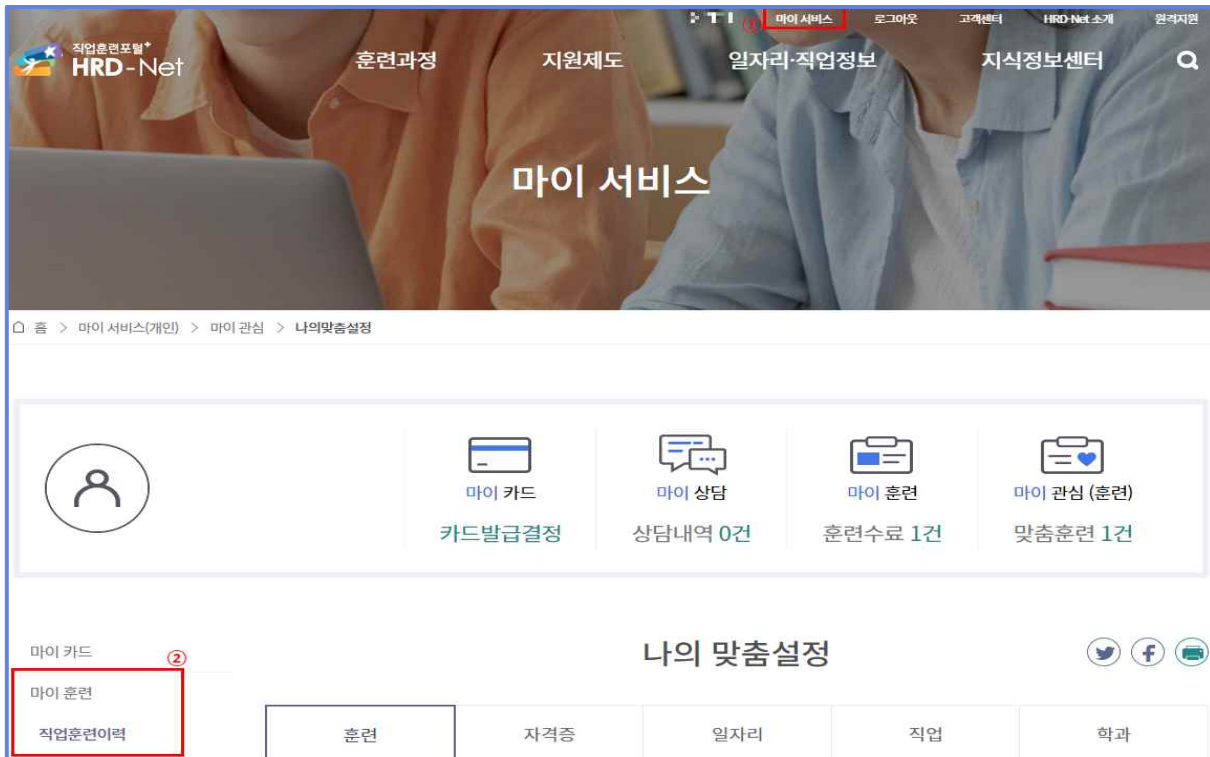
① 마이 서비스 로그아웃 고객센터 HRD-Net 소개 원격지원

직업훈련포털 HRD-Net

훈련과정 지원제도 일자리·직업정보 지식정보센터

마이 서비스

홈 > 마이 서비스(개인) > 마이 관심 > 나의맞춤설정

마이 카드
카드발급결정

마이 상담
상담내역 0건

마이 훈련
훈련수료 1건

마이 관심 (훈련)
맞춤훈련 1건

마이 카드
②
마이 훈련
직업훈련이력

나의 맞춤설정

| 훈련 | 자격증 | 일자리 | 직업 | 학과 |
|---|---|---|---|---|